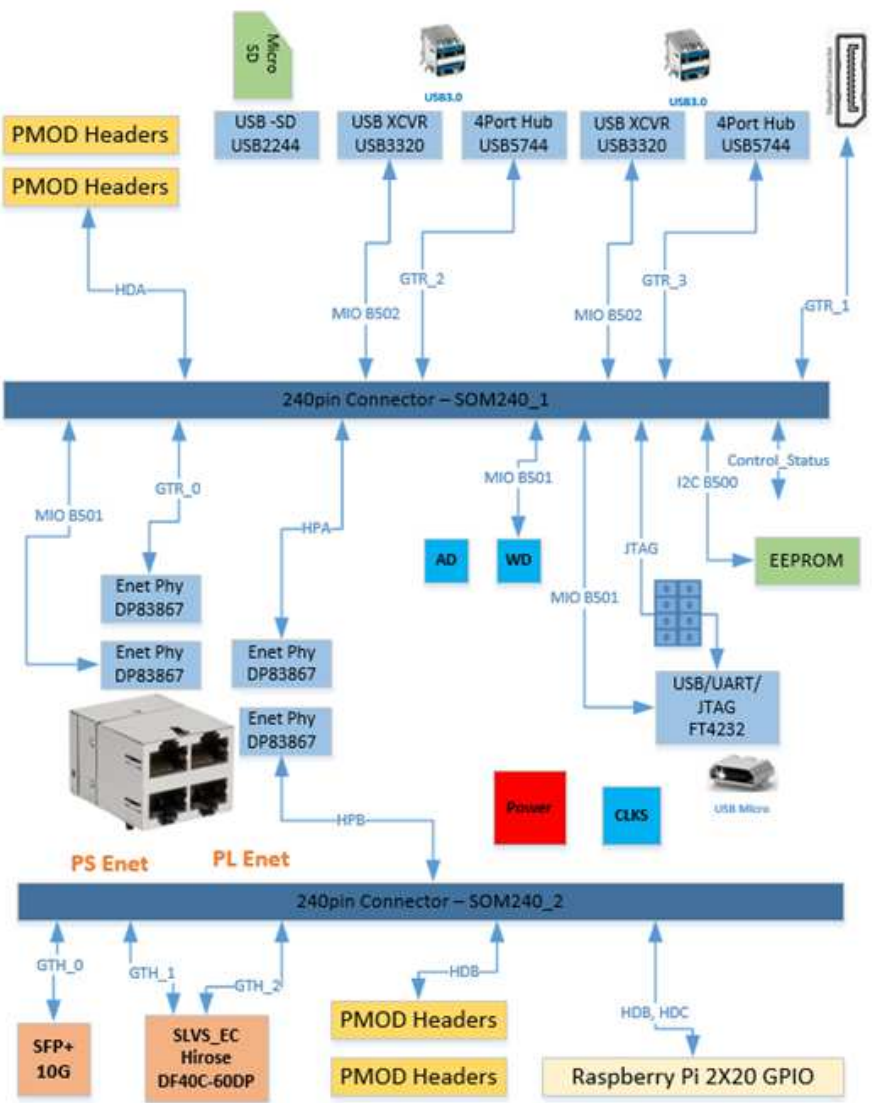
Micro SD

USB3.0

USB3.0

PMOD Headers

PMOD Headers

USB -SD
USB2244

USB XCVR
USB3320

4Port Hub
USB5744

USB XCVR
USB3320

4Port Hub
USB5744

HDA

MIO B502

GTR_2

MIO B502

GTR_3

GTR_1

240pin Connector – SOM240_1

MIO B501

GTR_0

HPA

MIO B501

Control_Status

I2C B500

JTAG

AD

WD

EEPROM

MIO B501

Enet Phy
DP83867

Enet Phy
DP83867

Enet Phy
DP83867

Enet Phy
DP83867

USB/UART/
JTAG
FT4232

USB Micro

Power

CLKS

HPB

PS Enet

PL Enet

240pin Connector – SOM240_2

GTH_0

GTH_1

GTH_2

HDB

HDB, HDC

SFP+
10G

SLVS_EC
Hirose
DF40C-60DP

PMOD Headers

PMOD Headers

Raspberry Pi 2X20 GPIO